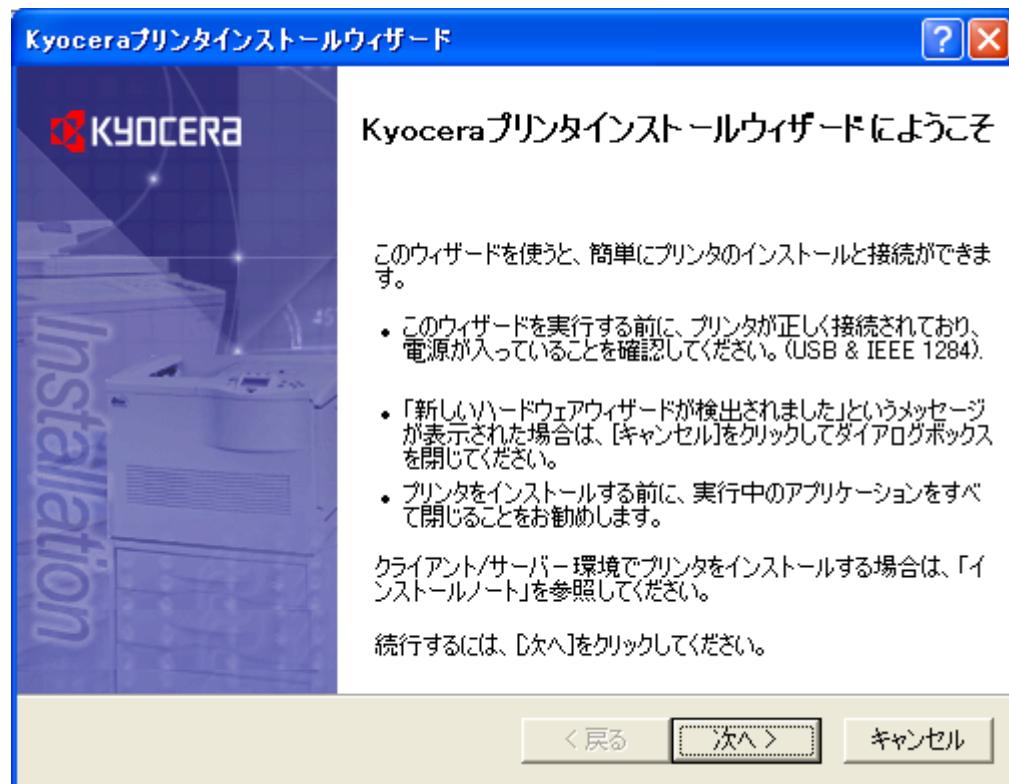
Kyoceraプリンタインストールウィザード

KYOCERA

Installation

Kyoceraプリンタインストールウィザードにようこそ

このウィザードを使うと、簡単にプリンタのインストールと接続ができます。

• このウィザードを実行する前に、プリンタが正しく接続されており、電源が入っていることを確認してください。(USB & IEEE 1284).

• 「新しいハードウェアウィザードが検出されました」というメッセージが表示された場合は、[キャンセル]をクリックしてダイアログボックスを閉じてください。

• プリンタをインストールする前に、実行中のアプリケーションをすべて閉じることをお勧めします。

クライアント/サーバー環境でプリンタをインストールする場合は、「インストールノート」を参照してください。

続行するには、[次へ]をクリックしてください。

< 戻る　次へ >　キャンセル